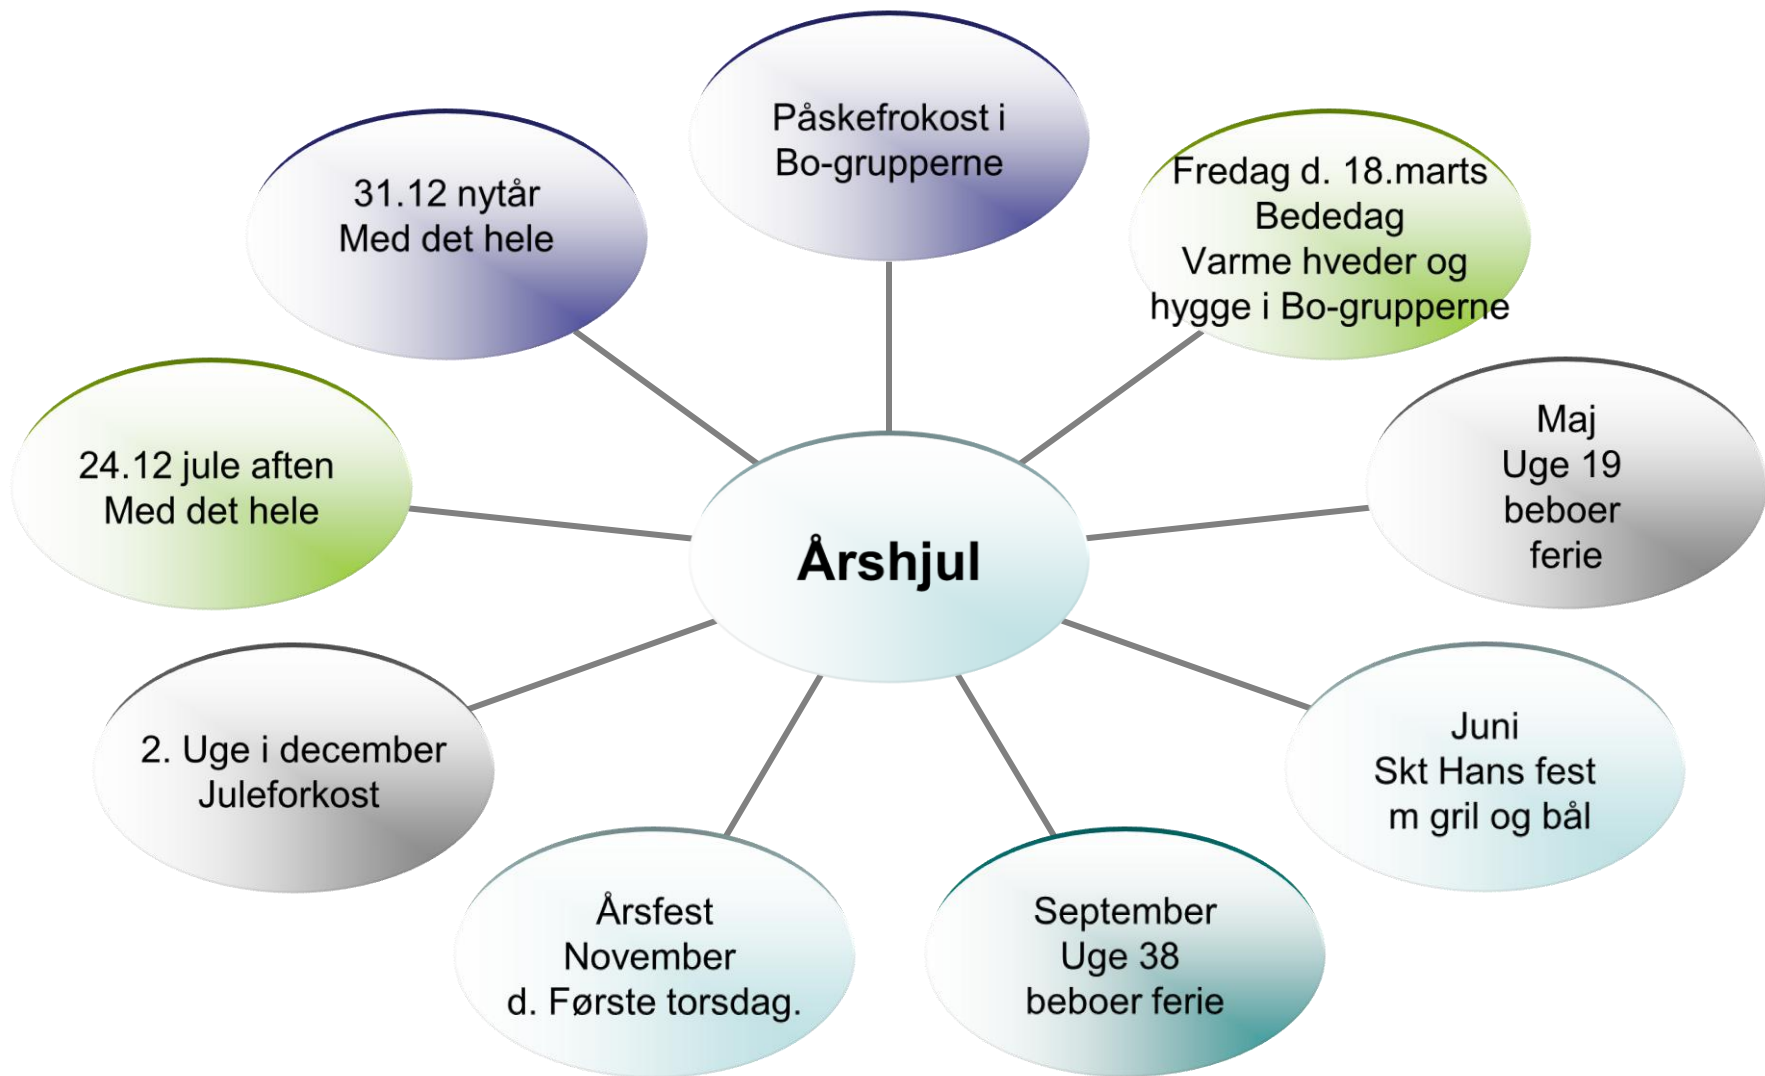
Påskefrokost i Bo-grupperne

31.12 nytår
Med det hele

Fredag d. 18.marts
Bededag
Varme hveder og hygge i Bo-grupperne

24.12 jule aften
Med det hele

Årshjul

Maj
Uge 19
beboer ferie

2. Uge i december
Juleforkost

Juni
Skt Hans fest
m gril og bål

Årsfest
November
d. Første torsdag.

September
Uge 38
beboer ferie